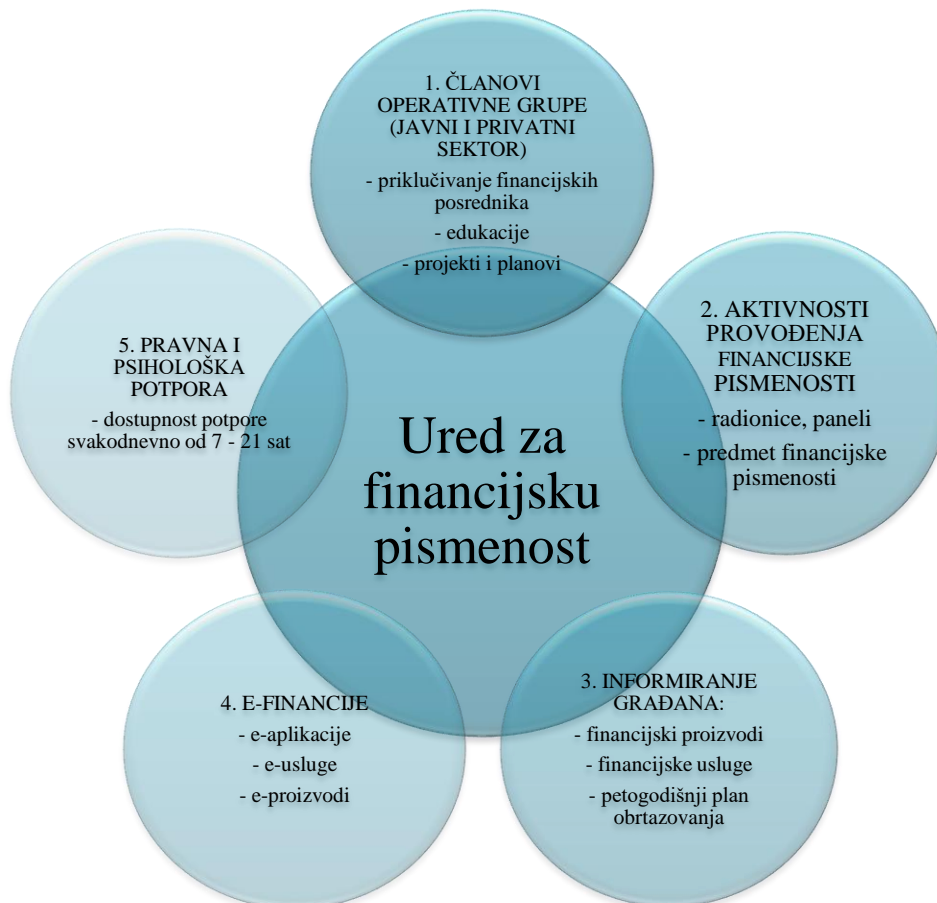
1. ČLANOVI OPERATIVNE GRUPE (JAVNI I PRIVATNI SEKTOR)
- priključivanje financijskih posrednika
- edukacije
- projekti i planovi

5. PRAVNA I PSIHOLOŠKA POTPORA
- dostupnost potpore svakodnevno od 7 - 21 sat

Ured za financijsku pismenost

2. AKTIVNOSTI PROVOĐENJA FINANCIJSKE PISMENOSTI
- radionice, paneli
- predmet financijske pismenosti

4. E-FINANCIJE
- e-aplikacije
- e-usluge
- e-proizvodi

3. INFORMIRANJE GRAĐANA:
- financijski proizvodi
- financijske usluge
- petogodišnji plan obrtazovanja